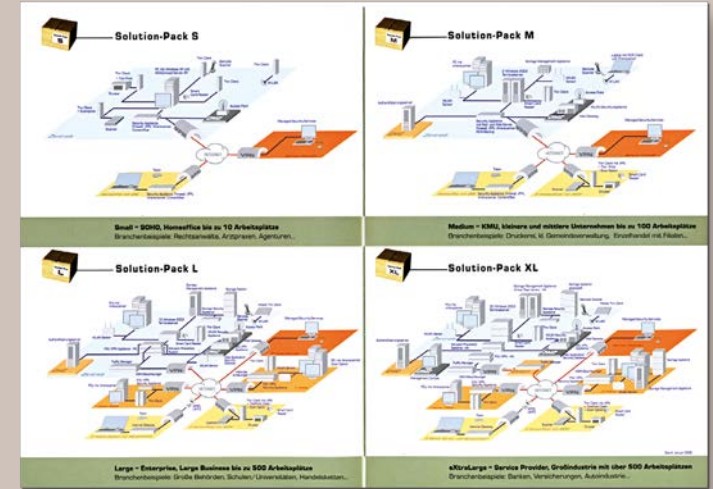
S

Solution-Pack S

Small – SOHO, Homeoffice bis zu 10 Arbeitsplätze
Branchenbeispiele: Rechtsanwälte, Arztpraxen, Agenturen...

M

Solution-Pack M

Medium – KMU, kleinere und mittlere Unternehmen bis zu 100 Arbeitsplätze
Branchenbeispiele: Druckerei, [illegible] Gemeindeverwaltung, Einzelhandel mit Filialen...

L

Solution-Pack L

Large – Enterprise, Large Business bis zu 500 Arbeitsplätze
Branchenbeispiele: Große Behörden, Schulen/Universitäten, Handelsketten...

XL

Solution-Pack XL

eXtraLarge – Service Provider, Großindustrie mit über 500 Arbeitsplätzen
Branchenbeispiele: Banken, Versicherungen, Autoindustrie...